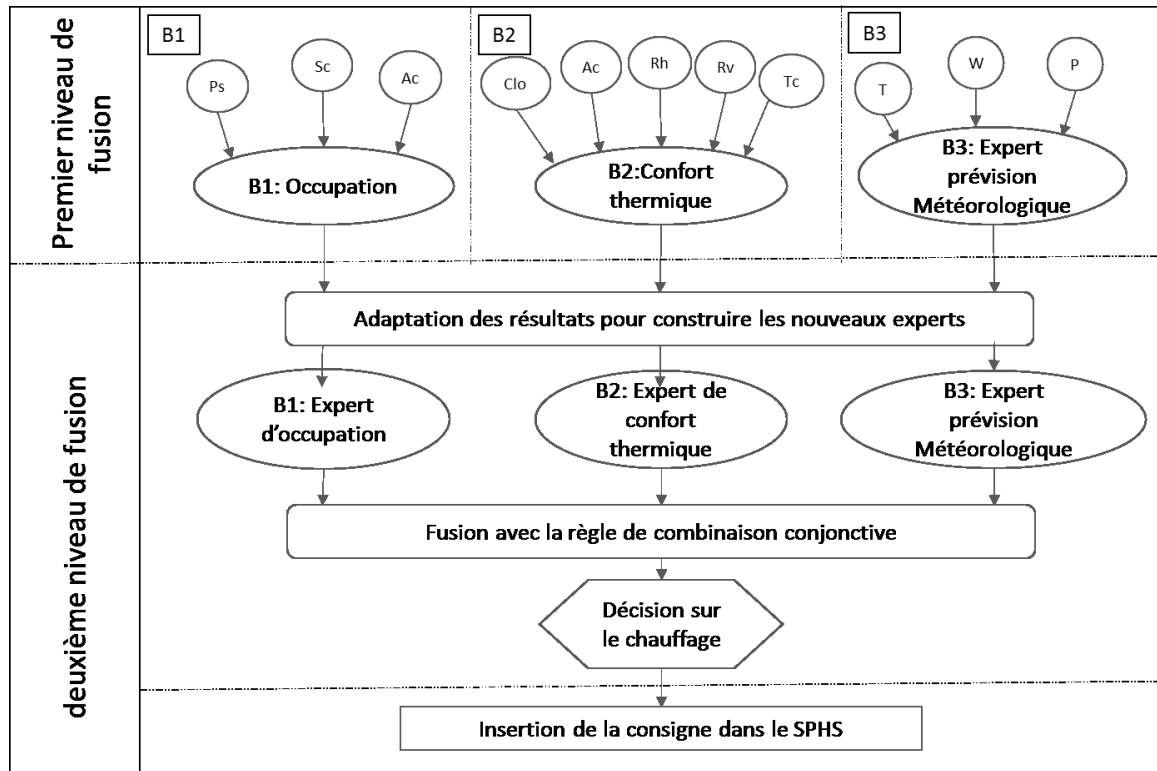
Premier niveau de fusion

B1

Ps

Sc

Ac

B1: Occupation

B2

Clo

Ac

Rh

Rv

Tc

B2:Confort thermique

B3

T

W

P

B3: Expert prévision Météorologique

deuxième niveau de fusion

Adaptation des résultats pour construire les nouveaux experts

B1: Expert d'occupation

B2: Expert de confort thermique

B3: Expert prévision Météorologique

Fusion avec la règle de combinaison conjonctive

Décision sur le chauffage

Insertion de la consigne dans le SPHS